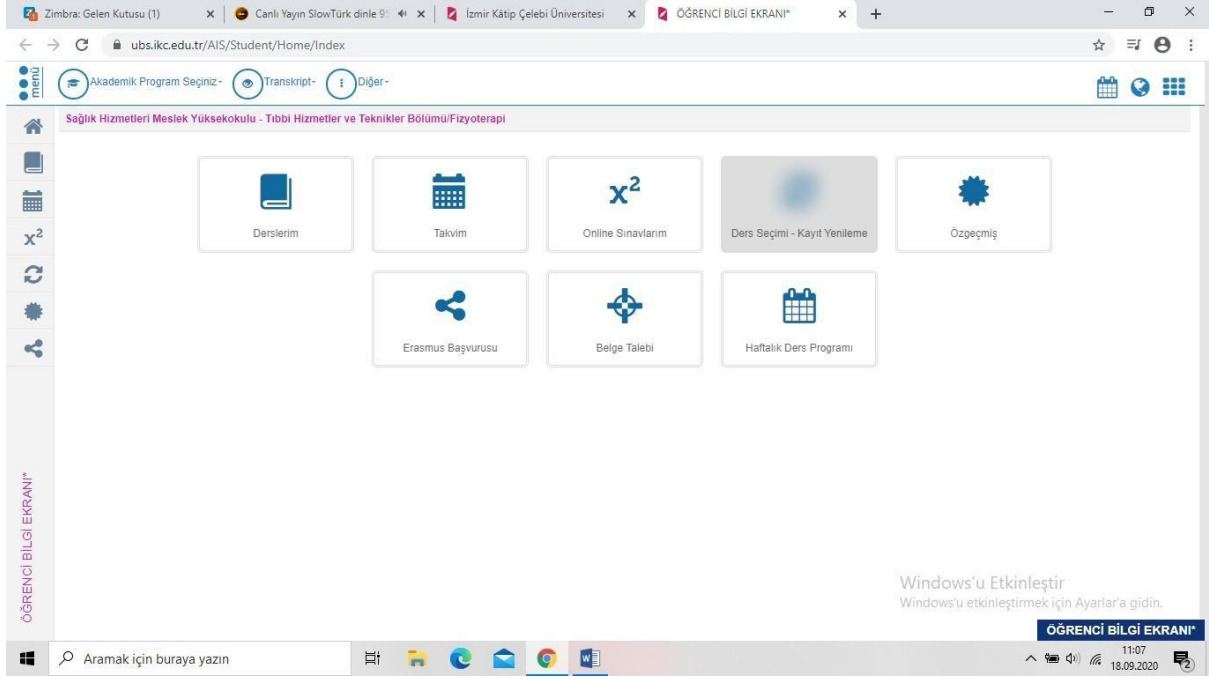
Zimbra: Gelen Kutusu (1) × Canlı Yayın SlowTürk dinle 9 × İzmir Kâtip Çelebi Üniversitesi × ÖĞRENCİ BİLGİ EKRANI* × +

ubs.ikc.edu.tr/AIS/Student/Home/Index

menü Akademik Program Seçiniz - Transkript - Diğer -

Sağlık Hizmetleri Meslek Yüksekokulu - Tıbbi Hizmetler ve Teknikler Bölümü/Fizyoterapi

Derslerim

Takvim

$x^2$

Online Sınavlarım

Ders Seçimi - Kayıt Yenileme

Özgeçmiş

Erasmus Başvurusu

Belge Talebi

Haftalık Ders Programı

$x^2$

ÖĞRENCİ BİLGİ EKRANI*

Windows'u Etkinleştir
Windows'u etkinleştirmek için Ayarlar'a gidin.

ÖĞRENCİ BİLGİ EKRANI*

Aramak için buraya yazın

11:07
18.09.2020